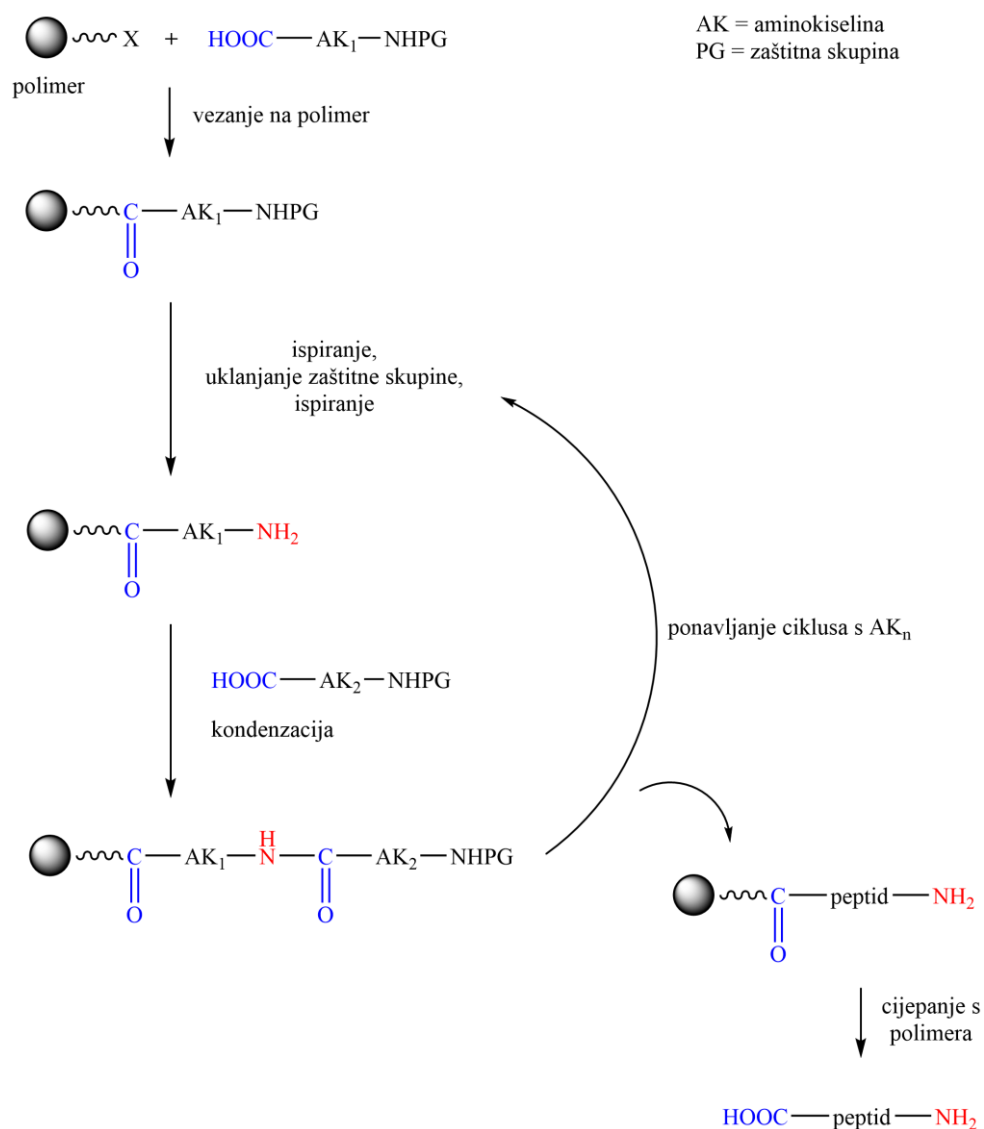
X + HOOC — $AK_1$ — NHPG

AK = aminokiselina
PG = zaštitna skupina

polimer

vezanje na polimer

C — $AK_1$ — NHPG
O

ispiranje,
uklanjanje zaštitne skupine,
ispiranje

C — $AK_1$ — $NH_2$
O

ponavljanje ciklusa s $AK_n$

HOOC — $AK_2$ — NHPG

kondenzacija

C — $AK_1$ — N(H) — C — $AK_2$ — NHPG
O O

C — peptid — $NH_2$
O

cijepanje s polimera

HOOC — peptid — $NH_2$